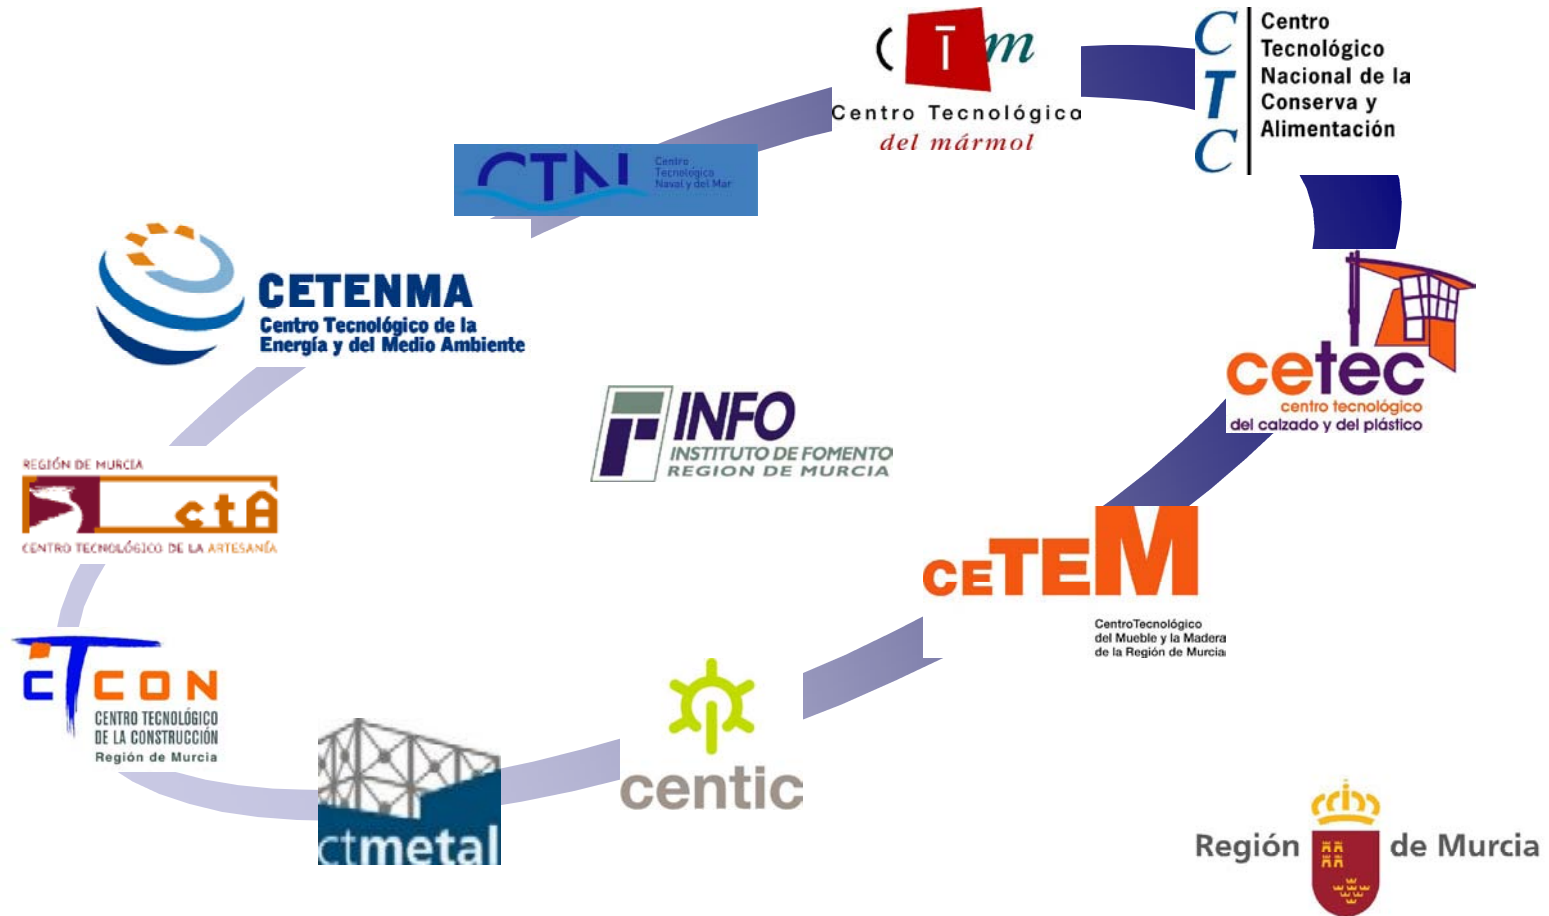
CTm
Centro Tecnológico del mármol

CTC
Centro Tecnológico Nacional de la Conserva y Alimentación

CTN
Centro Tecnológico Naval y del Mar

CETENMA
Centro Tecnológico de la Energía y del Medio Ambiente

INFO
INSTITUTO DE FOMENTO
REGION DE MURCIA

cetec
centro tecnológico
del calzado y del plástico

REGIÓN DE MURCIA
ctA
CENTRO TECNOLÓGICO DE LA ARTESANÍA

CETEM
CentroTecnológico del Mueble y la Madera de la Región de Murcia

CTCON
CENTRO TECNOLÓGICO DE LA CONSTRUCCIÓN
Región de Murcia

centic

ctmetal

Región de Murcia